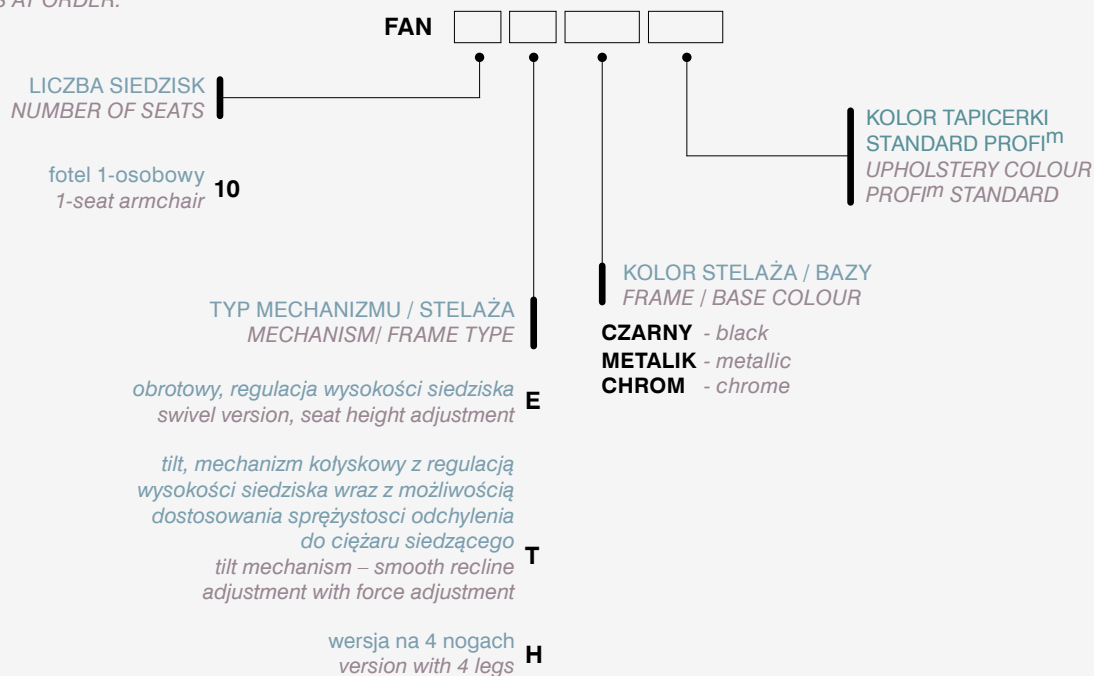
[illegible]S AT ORDER:

FAN

LICZBA SIEDZISK
NUMBER OF SEATS

fotel 1-osobowy
1-seat armchair 10

KOLOR TAPICERKI
STANDARD PROFI$^{m}$
UPHOLSTERY COLOUR
PROFI$^{m}$ STANDARD

KOLOR STELAŻA / BAZY
FRAME / BASE COLOUR

CZARNY - black
METALIK - metallic
CHROM - chrome

TYP MECHANIZMU / STELAŻA
MECHANISM/ FRAME TYPE

obrotowy, regulacja wysokości siedziska
swivel version, seat height adjustment E

tilt, mechanizm kołyskowy z regulacją wysokości siedziska wraz z możliwością dostosowania sprężystosci odchylenia do ciężaru siedzącego
tilt mechanism – smooth recline adjustment with force adjustment T

wersja na 4 nogach
version with 4 legs H